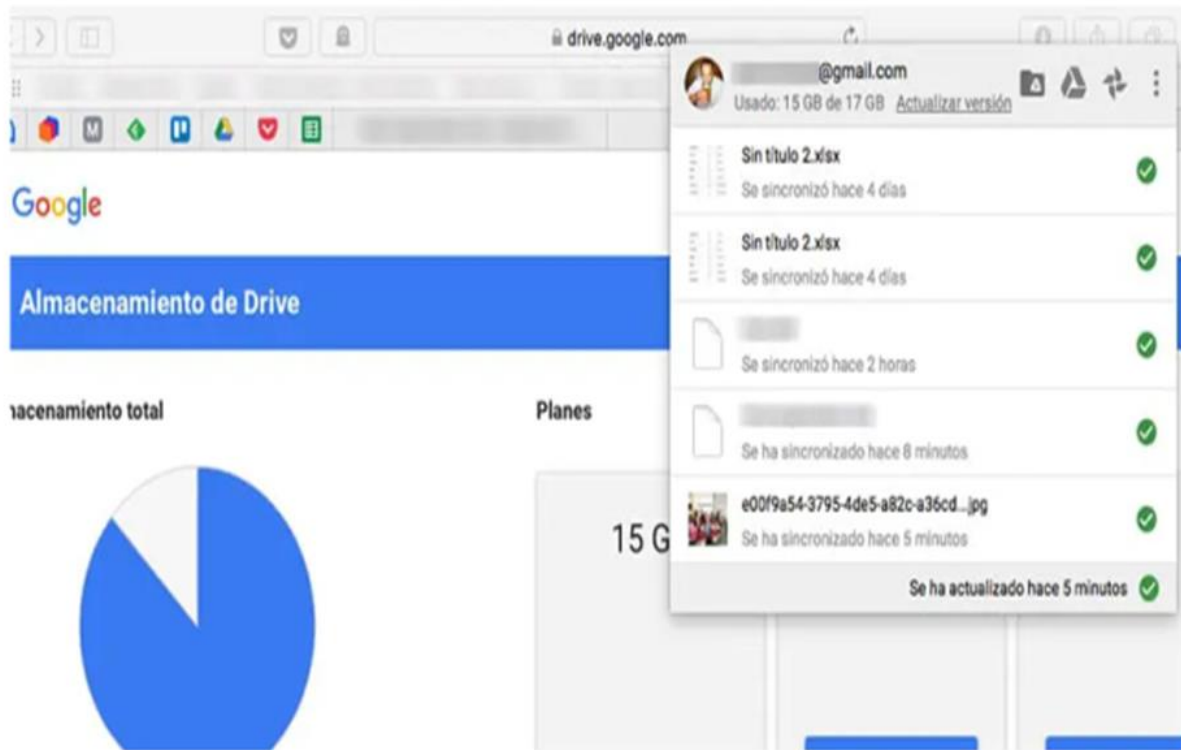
drive.google.com

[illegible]@gmail.com
Usado: 15 GB de 17 GB Actualizar versión

Sin título 2.xlsx
Se sincronizó hace 4 días

Sin título 2.xlsx
Se sincronizó hace 4 días

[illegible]
Se sincronizó hace 2 horas

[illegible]
Se ha sincronizado hace 8 minutos

e00f9a54-3795-4de5-a82c-a36cd...jpg
Se ha sincronizado hace 5 minutos

Se ha actualizado hace 5 minutos

Google

Almacenamiento de Drive

ıacenamiento total

Planes

15 G